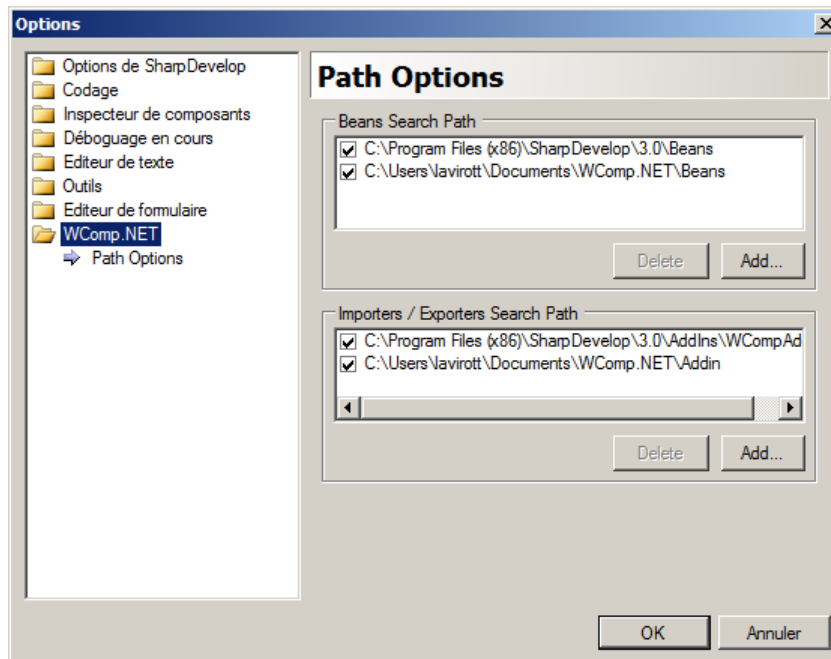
Options

Options de SharpDevelop
Codage
Inspecteur de composants
Déboguage en cours
Editeur de texte
Outils
Editeur de formulaire
WComp.NET
Path Options

Path Options

Beans Search Path
C:\Program Files (x86)\SharpDevelop\3.0\Beans
C:\Users\lavirott\Documents\WComp.NET\Beans

Delete
Add...

Importers / Exporters Search Path
C:\Program Files (x86)\SharpDevelop\3.0\AddIns\WCompAd
C:\Users\lavirott\Documents\WComp.NET\Addin

Delete
Add...

OK
Annuler